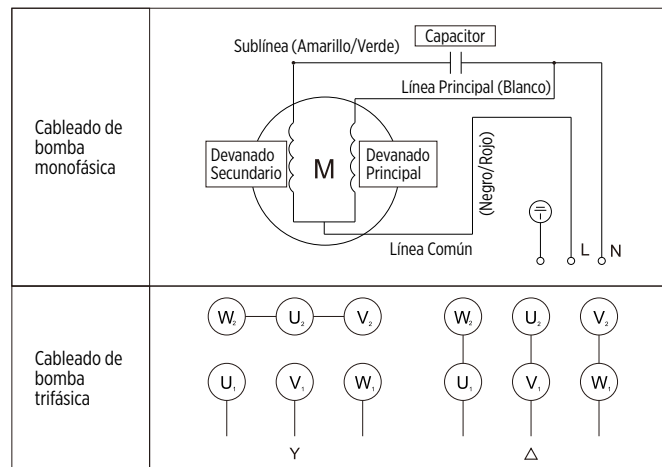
| | |
|---|---|
| Cableado de bomba monofásica | Capacitor<br>Sublínea (Amarillo/Verde)<br>Línea Principal (Blanco)<br>Devanado Secundario<br>M<br>Devanado Principal<br>(Negro/Rojo)<br>Línea Común<br>L<br>N |
| Cableado de bomba trifásica | $W_2$ $U_2$ $V_2$<br>$U_1$ $V_1$ $W_1$<br>Y<br>$W_2$ $U_2$ $V_2$<br>$U_1$ $V_1$ $W_1$<br>△ |